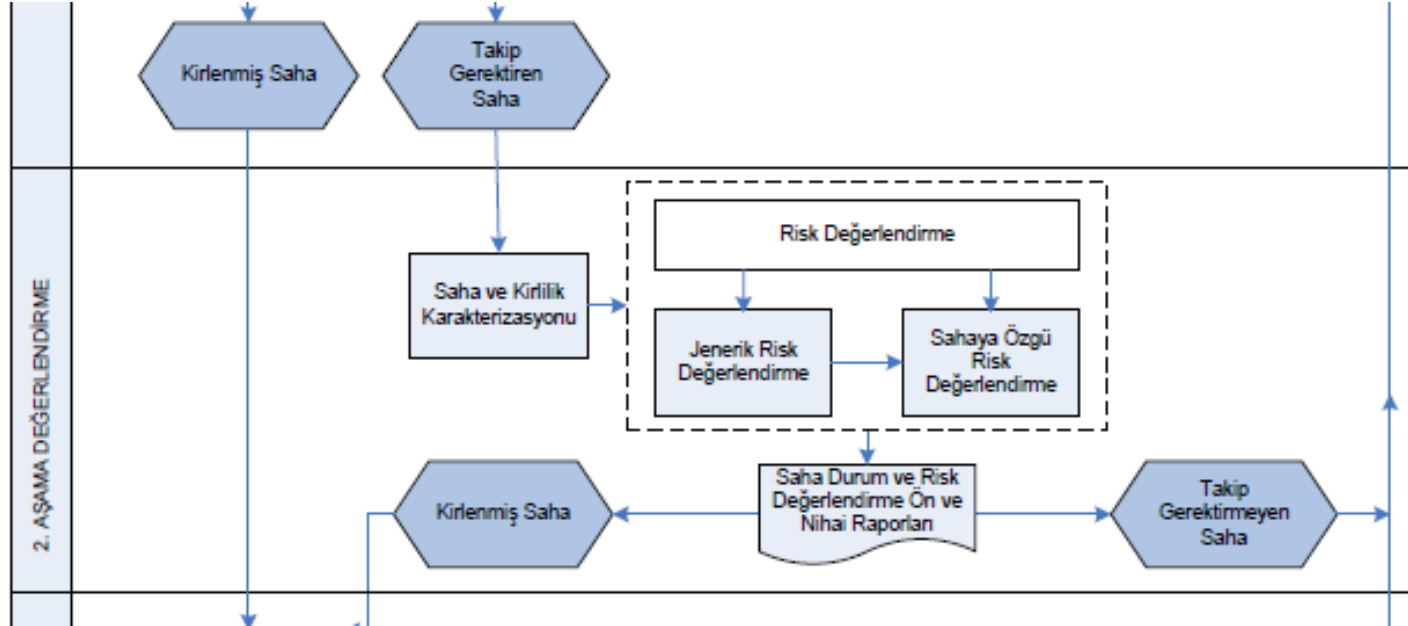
Kirlenmiş Saha

Takip Gerektiren Saha

2. AŞAMA DEĞERLENDİRME

Risk Değerlendirme

Saha ve Kirlilik Karakterizasyonu

Jenerik Risk Değerlendirme

Sahaya Özgü Risk Değerlendirme

Kirlenmiş Saha

Saha Durum ve Risk Değerlendirme Ön ve Nihai Raporları

Takip Gerektirmeyen Saha